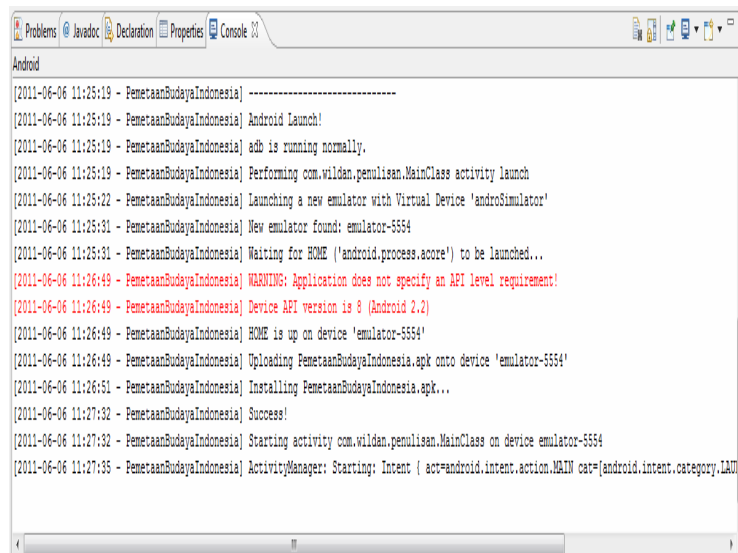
Problems @ Javadoc Declaration Properties Console

Android

[2011-06-06 11:25:19 - PemetaanBudayaIndonesia] ------------------------------

[2011-06-06 11:25:19 - PemetaanBudayaIndonesia] Android Launch!

[2011-06-06 11:25:19 - PemetaanBudayaIndonesia] adb is running normally.

[2011-06-06 11:25:19 - PemetaanBudayaIndonesia] Performing com.wildan.penulisan.MainClass activity launch

[2011-06-06 11:25:22 - PemetaanBudayaIndonesia] Launching a new emulator with Virtual Device 'androSimulator'

[2011-06-06 11:25:31 - PemetaanBudayaIndonesia] New emulator found: emulator-5554

[2011-06-06 11:25:31 - PemetaanBudayaIndonesia] Waiting for HOME ('android.process.acore') to be launched...

[2011-06-06 11:26:49 - PemetaanBudayaIndonesia] WARNING: Application does not specify an API level requirement!

[2011-06-06 11:26:49 - PemetaanBudayaIndonesia] Device API version is 8 (Android 2.2)

[2011-06-06 11:26:49 - PemetaanBudayaIndonesia] HOME is up on device 'emulator-5554'

[2011-06-06 11:26:49 - PemetaanBudayaIndonesia] Uploading PemetaanBudayaIndonesia.apk onto device 'emulator-5554'

[2011-06-06 11:26:51 - PemetaanBudayaIndonesia] Installing PemetaanBudayaIndonesia.apk...

[2011-06-06 11:27:32 - PemetaanBudayaIndonesia] Success!

[2011-06-06 11:27:32 - PemetaanBudayaIndonesia] Starting activity com.wildan.penulisan.MainClass on device emulator-5554

[2011-06-06 11:27:35 - PemetaanBudayaIndonesia] ActivityManager: Starting: Intent { act=android.intent.action.MAIN cat=[android.intent.category.LAU